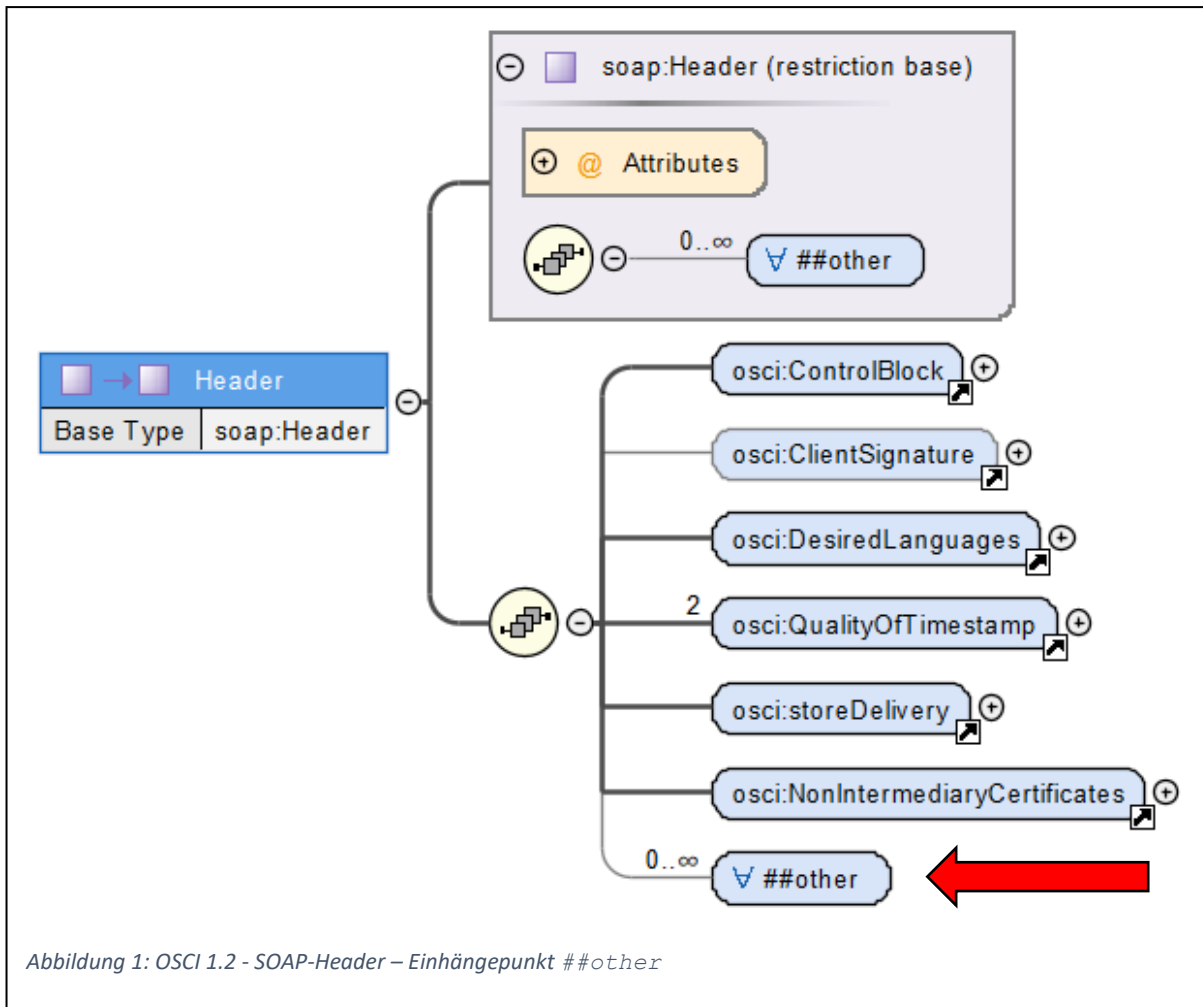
soap:Header (restriction base)

@ Attributes

0..∞

∀ ##other

Header

| Base Type | soap:Header |
|---|---|

osci:ControlBlock

osci:ClientSignature

osci:DesiredLanguages

2

osci:QualityOfTimestamp

osci:storeDelivery

osci:NonIntermediaryCertificates

0..∞

∀ ##other

Abbildung 1: OSCI 1.2 - SOAP-Header – Einhängepunkt ##other